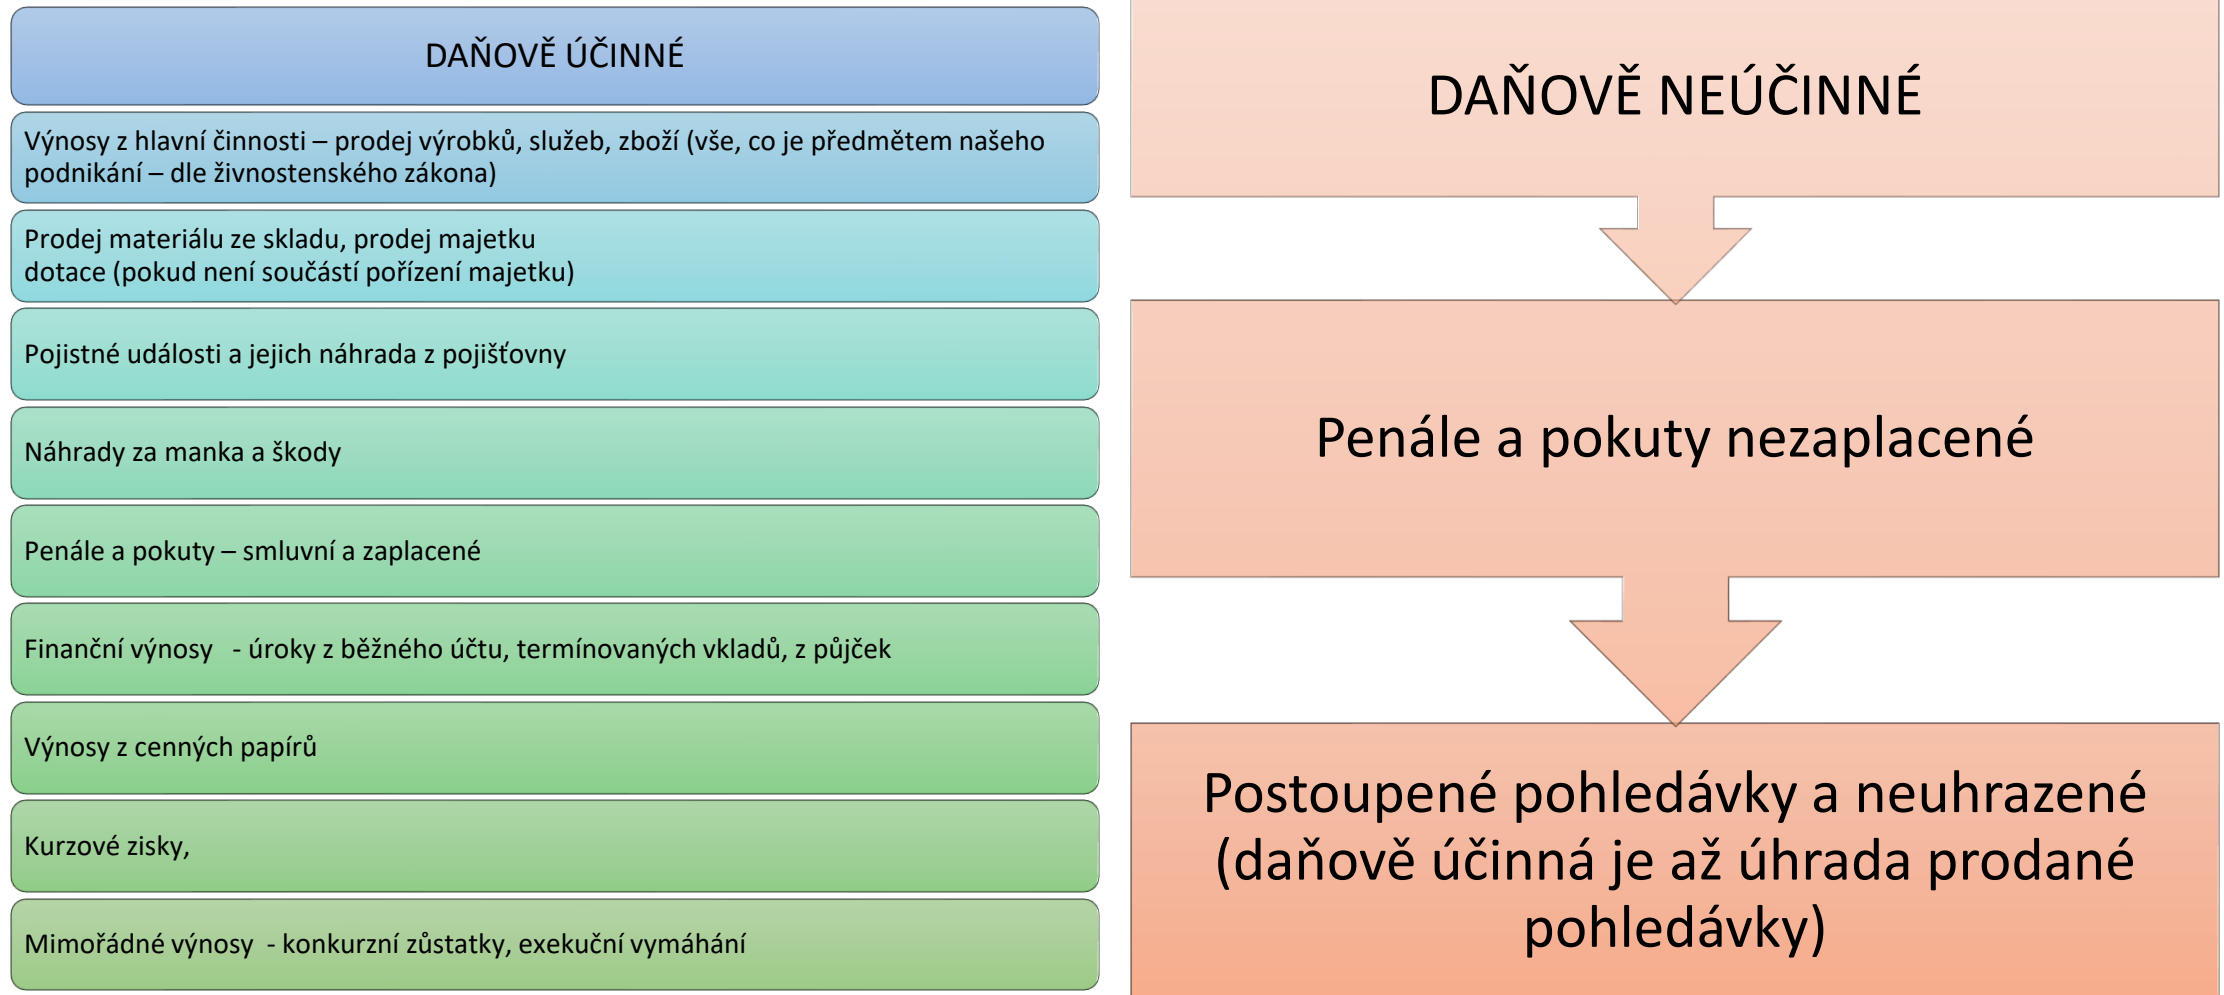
DAŇOVĚ ÚČINNÉ

Výnosy z hlavní činnosti – prodej výrobků, služeb, zboží (vše, co je předmětem našeho podnikání – dle živnostenského zákona)

Prodej materiálu ze skladu, prodej majetku
dotace (pokud není součástí pořízení majetku)

Pojistné události a jejich náhrada z pojišťovny

Náhrady za manka a škody

Penále a pokuty – smluvní a zaplacené

Finanční výnosy - úroky z běžného účtu, termínovaných vkladů, z půjček

Výnosy z cenných papírů

Kurzové zisky,

Mimořádné výnosy - konkurzní zůstatky, exekuční vymáhání

DAŇOVĚ NEÚČINNÉ

Penále a pokuty nezaplacené

Postoupené pohledávky a neuhrazené (daňově účinná je až úhrada prodané pohledávky)